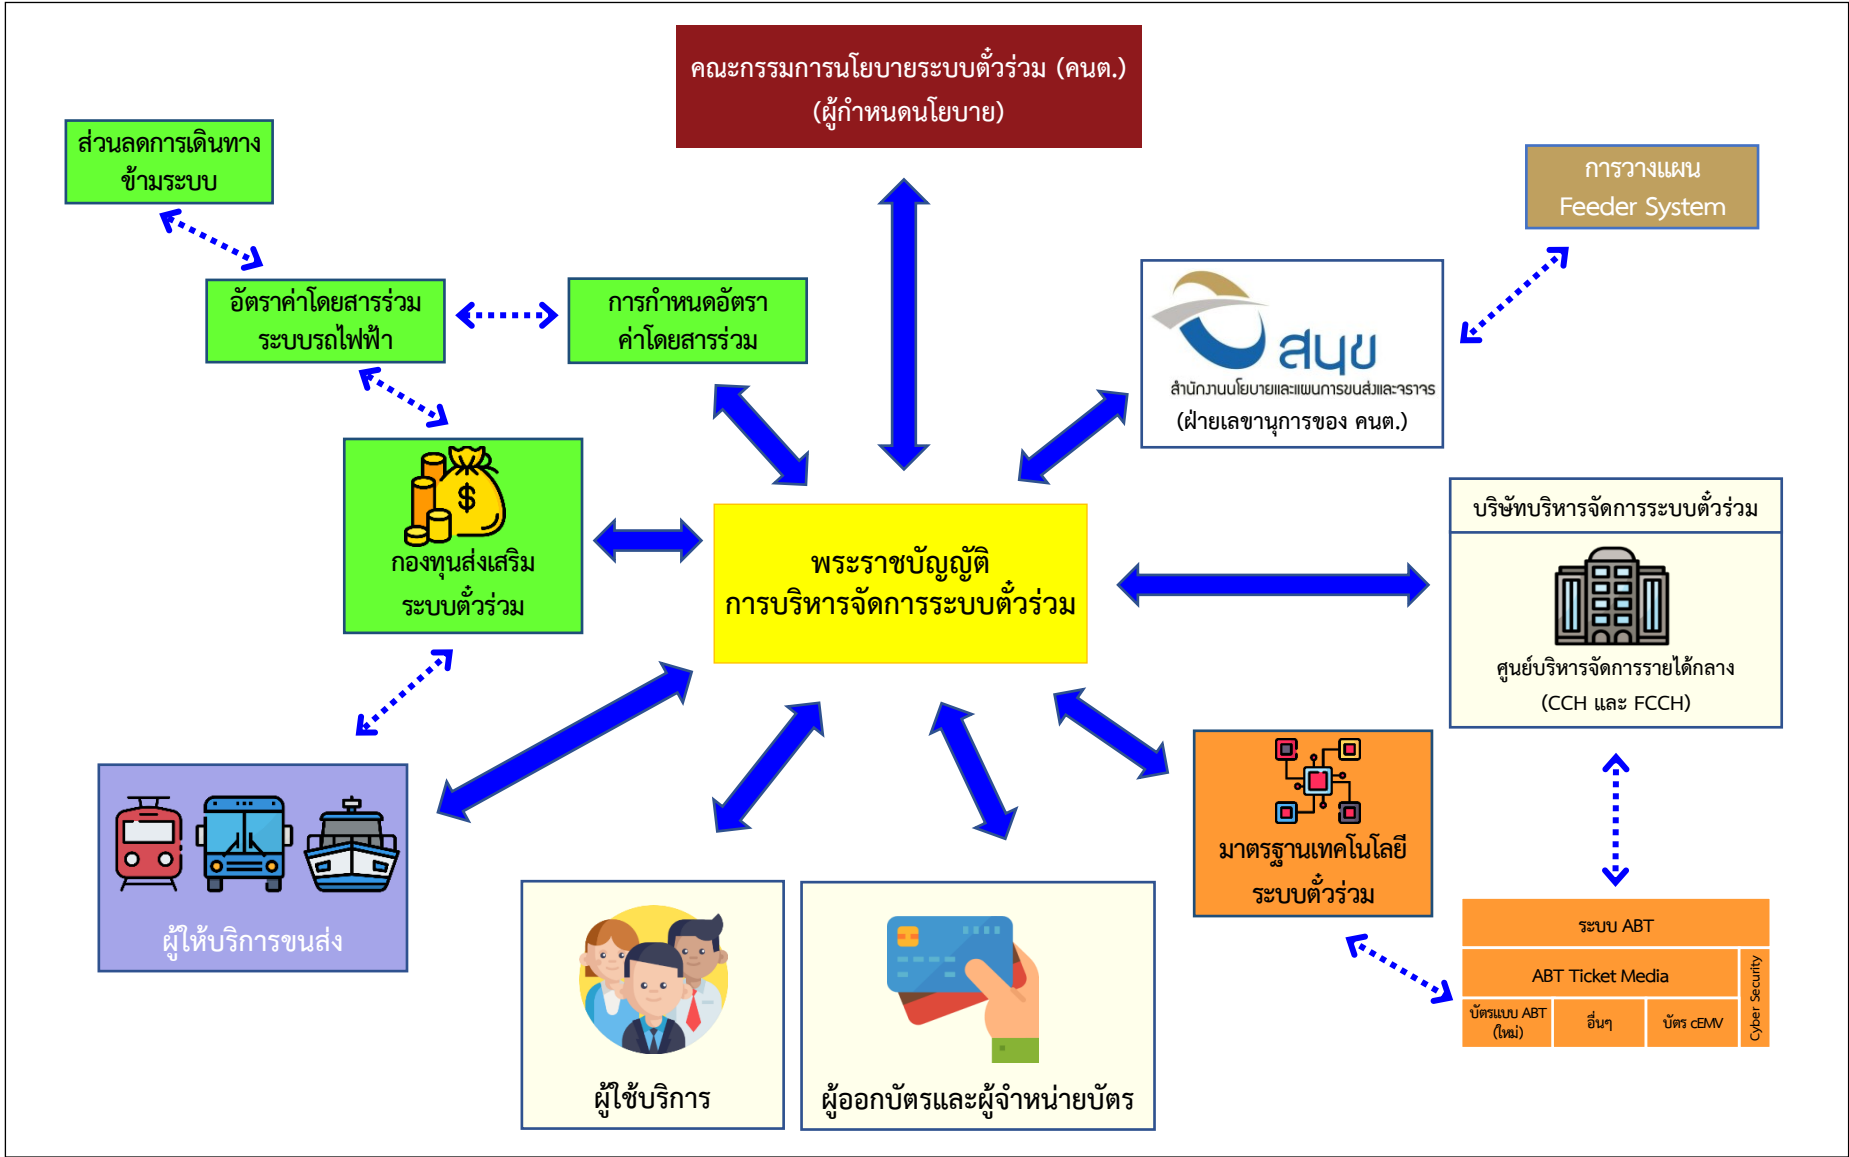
คณะกรรมการนโยบายระบบตั๋วร่วม (คนต.)
(ผู้กำหนดนโยบาย)

ส่วนลดการเดินทางข้ามระบบ

การวางแผน Feeder System

อัตราค่าโดยสารร่วมระบบรถไฟฟ้า

การกำหนดอัตราค่าโดยสารร่วม

สนข
สำนักงานนโยบายและแผนการขนส่งและจราจร
(ฝ่ายเลขานุการของ คนต.)

กองทุนส่งเสริมระบบตั๋วร่วม

พระราชบัญญัติ
การบริหารจัดการระบบตั๋วร่วม

บริษัทบริหารจัดการระบบตั๋วร่วม

ศูนย์บริหารจัดการรายได้กลาง
(CCH และ FCCH)

ผู้ให้บริการขนส่ง

มาตรฐานเทคโนโลยีระบบตั๋วร่วม

| ระบบ ABT | | | |
|---|---|---|---|
| ABT Ticket Media | | | Cyber Security |
| บัตรแบบ ABT (ใหม่) | อื่นๆ | บัตร cEMV | |

ผู้ใช้บริการ

ผู้ออกบัตรและผู้จำหน่ายบัตร